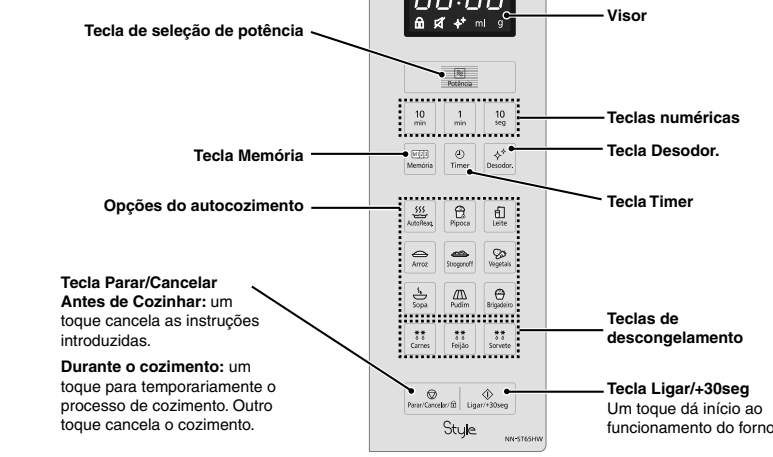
Visor

Tecla de seleção de potência

Potência

Teclas numéricas

10 min | 1 min | 10 seg

Tecla Memória

Memória | Timer | Desodor.

Tecla Desodor.

Tecla Timer

Opções do autocozimento

AutoReaq. | Pipoca | Leite

Arroz | Strogonoff | Vegetais

Sopa | Pudim | Brigadeiro

Tecla Parar/Cancelar
Antes de Cozinhar: um toque cancela as instruções introduzidas.

Durante o cozimento: um toque para temporariamente o processo de cozimento. Outro toque cancela o cozimento.

Teclas de descongelamento

Carnes | Feijão | Sorvete

Tecla Ligar/+30seg
Um toque dá início ao funcionamento do forno

Parar/Cancelar/ | Ligar/+30seg

Style

NN-ST65HW